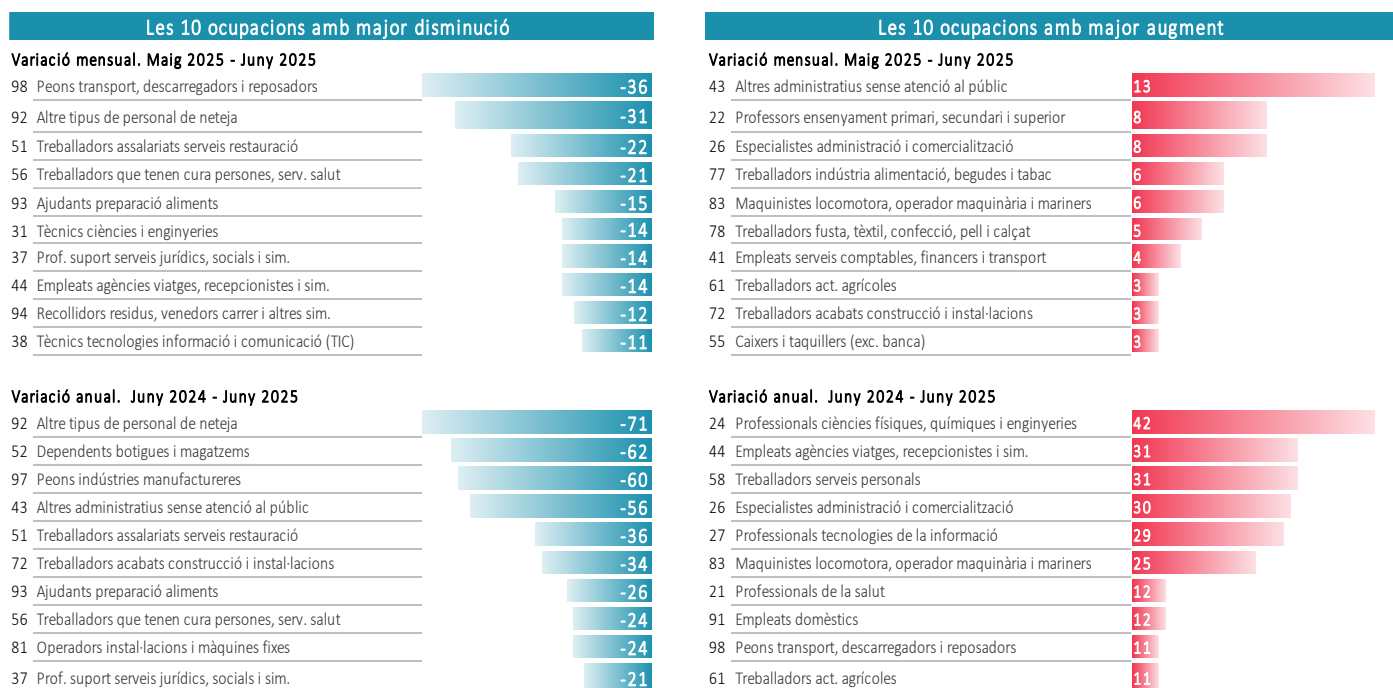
Les 10 ocupacions amb major disminució

Variació mensual. Maig 2025 - Juny 2025

| | | |
|---|---|---|
| 98 | Peons transport, descarregadors i reposadors | -36 |
| 92 | Altre tipus de personal de neteja | -31 |
| 51 | Treballadors assalariats serveis restauració | -22 |
| 56 | Treballadors que tenen cura persones, serv. salut | -21 |
| 93 | Ajudants preparació aliments | -15 |
| 31 | Tècnics ciències i enginyeries | -14 |
| 37 | Prof. suport serveis jurídics, socials i sim. | -14 |
| 44 | Empleats agències viatges, recepcionistes i sim. | -14 |
| 94 | Recollidors residus, venedors carrer i altres sim. | -12 |
| 38 | Tècnics tecnologies informació i comunicació (TIC) | -11 |

Variació anual. Juny 2024 - Juny 2025

| | | |
|---|---|---|
| 92 | Altre tipus de personal de neteja | -71 |
| 52 | Dependents botigues i magatzems | -62 |
| 97 | Peons indústries manufactureres | -60 |
| 43 | Altres administratius sense atenció al públic | -56 |
| 51 | Treballadors assalariats serveis restauració | -36 |
| 72 | Treballadors acabats construcció i instal·lacions | -34 |
| 93 | Ajudants preparació aliments | -26 |
| 56 | Treballadors que tenen cura persones, serv. salut | -24 |
| 81 | Operadors instal·lacions i màquines fixes | -24 |
| 37 | Prof. suport serveis jurídics, socials i sim. | -21 |

Les 10 ocupacions amb major augment

Variació mensual. Maig 2025 - Juny 2025

| | | |
|---|---|---|
| 43 | Altres administratius sense atenció al públic | 13 |
| 22 | Professors ensenyament primari, secundari i superior | 8 |
| 26 | Especialistes administració i comercialització | 8 |
| 77 | Treballadors indústria alimentació, begudes i tabac | 6 |
| 83 | Maquinistes locomotora, operador maquinària i mariners | 6 |
| 78 | Treballadors fusta, tèxtil, confecció, pell i calçat | 5 |
| 41 | Empleats serveis comptables, financers i transport | 4 |
| 61 | Treballadors act. agrícoles | 3 |
| 72 | Treballadors acabats construcció i instal·lacions | 3 |
| 55 | Caixers i taquillers (exc. banca) | 3 |

Variació anual. Juny 2024 - Juny 2025

| | | |
|---|---|---|
| 24 | Professionals ciències físiques, químiques i enginyeries | 42 |
| 44 | Empleats agències viatges, recepcionistes i sim. | 31 |
| 58 | Treballadors serveis personals | 31 |
| 26 | Especialistes administració i comercialització | 30 |
| 27 | Professionals tecnologies de la informació | 29 |
| 83 | Maquinistes locomotora, operador maquinària i mariners | 25 |
| 21 | Professionals de la salut | 12 |
| 91 | Empleats domèstics | 12 |
| 98 | Peons transport, descarregadors i reposadors | 11 |
| 61 | Treballadors act. agrícoles | 11 |